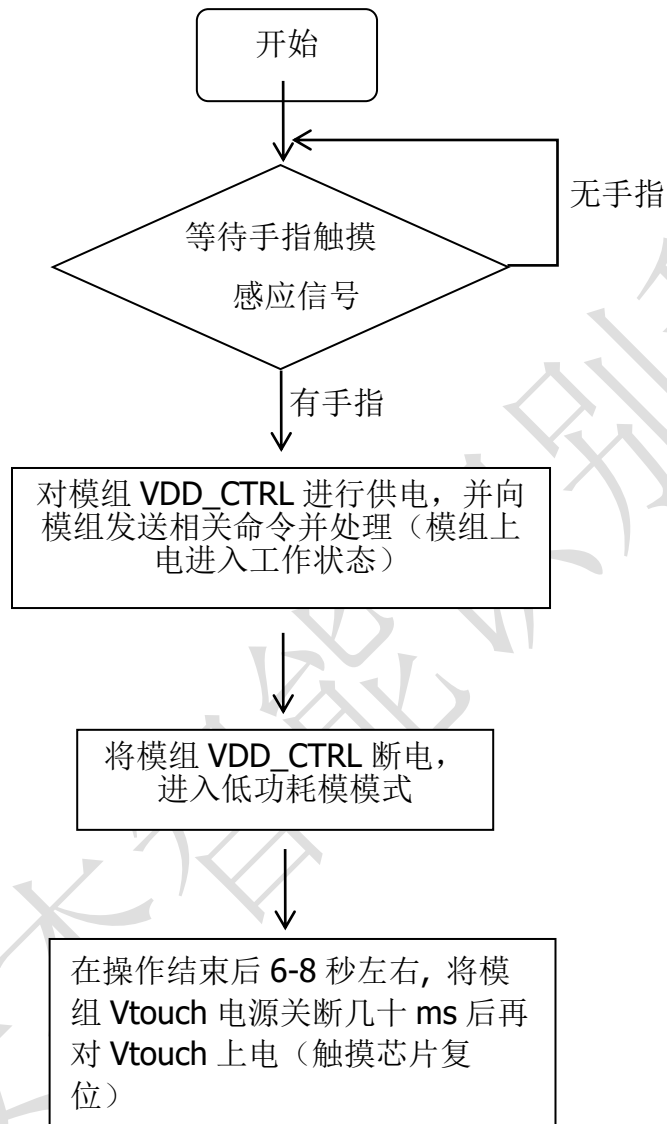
开始

无手指

等待手指触摸
感应信号

有手指

对模组 VDD_CTRL 进行供电，并向模组发送相关命令并处理（模组上电进入工作状态）

将模组 VDD_CTRL 断电，
进入低功耗模模式

在操作结束后 6-8 秒左右, 将模组 Vtouch 电源关断几十 ms 后再对 Vtouch 上电（触摸芯片复位）